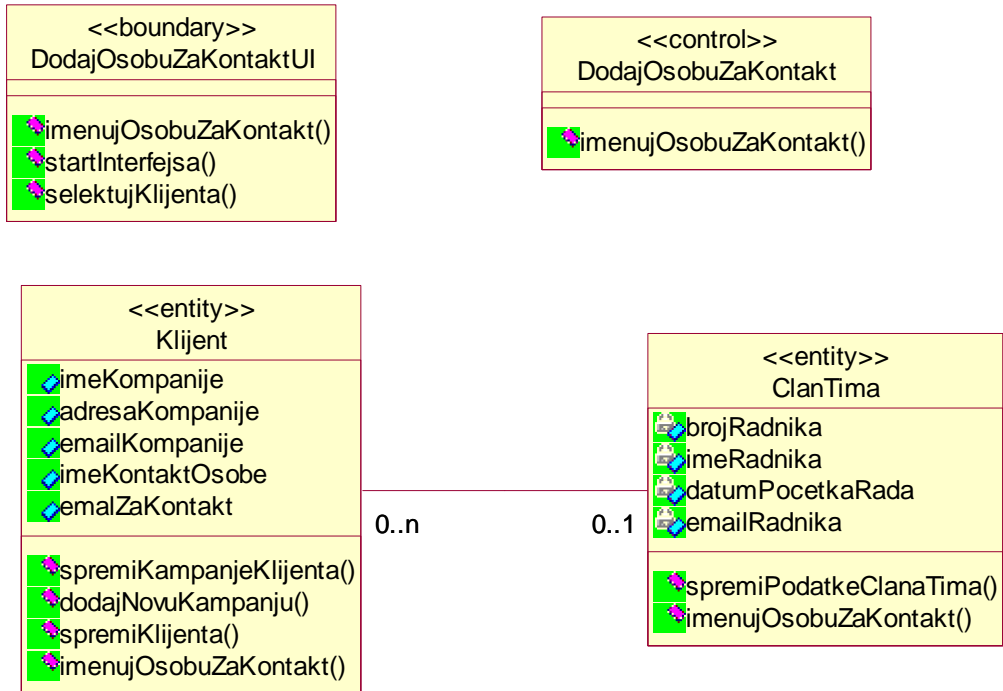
<<boundary>>
DodajOsobuZaKontaktUI

imenujOsobuZaKontakt()
startInterfejsa()
selektujKlijenta()

<<control>>
DodajOsobuZaKontakt

imenujOsobuZaKontakt()

<<entity>>
Klijent

imeKompanije
adresaKompanije
emailKompanije
imeKontaktOsobe
emalZaKontakt

spremiKampanjeKlijenta()
dodajNovuKampanju()
spremiKlijenta()
imenujOsobuZaKontakt()

0..n

0..1

<<entity>>
ClanTima

brojRadnika
imeRadnika
datumPocetkaRada
emailRadnika

spremiPodatkeClanaTima()
imenujOsobuZaKontakt()